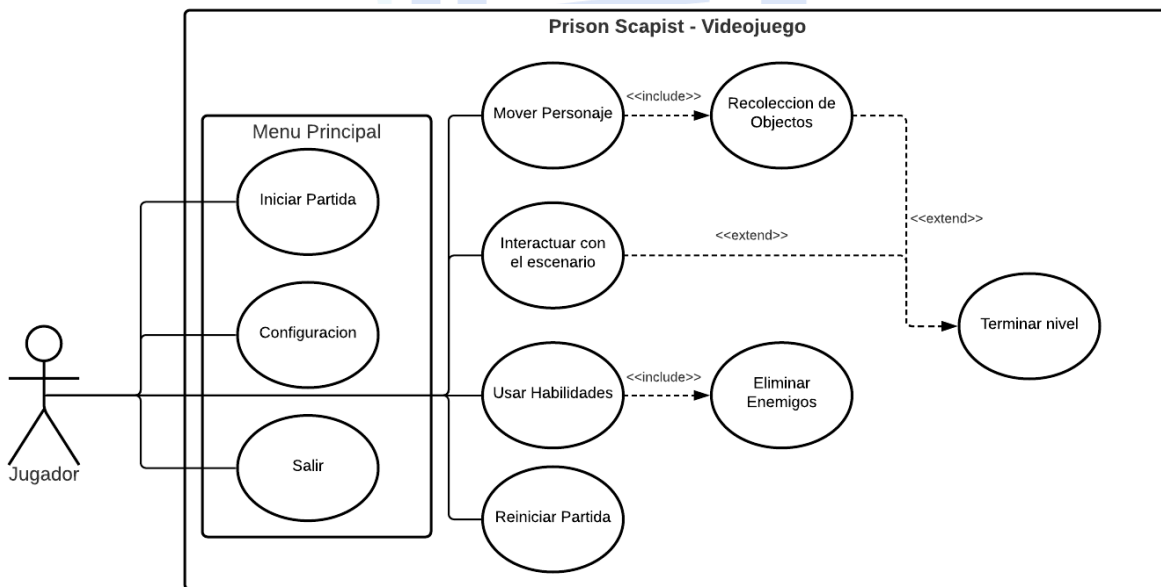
Prison Scapist - Videojuego

Menu Principal

Iniciar Partida

Configuracion

Salir

Jugador

Mover Personaje

<<include>>

Recoleccion de Objectos

Interactuar con el escenario

<<extend>>

<<extend>>

Terminar nivel

Usar Habilidades

<<include>>

Eliminar Enemigos

Reiniciar Partida